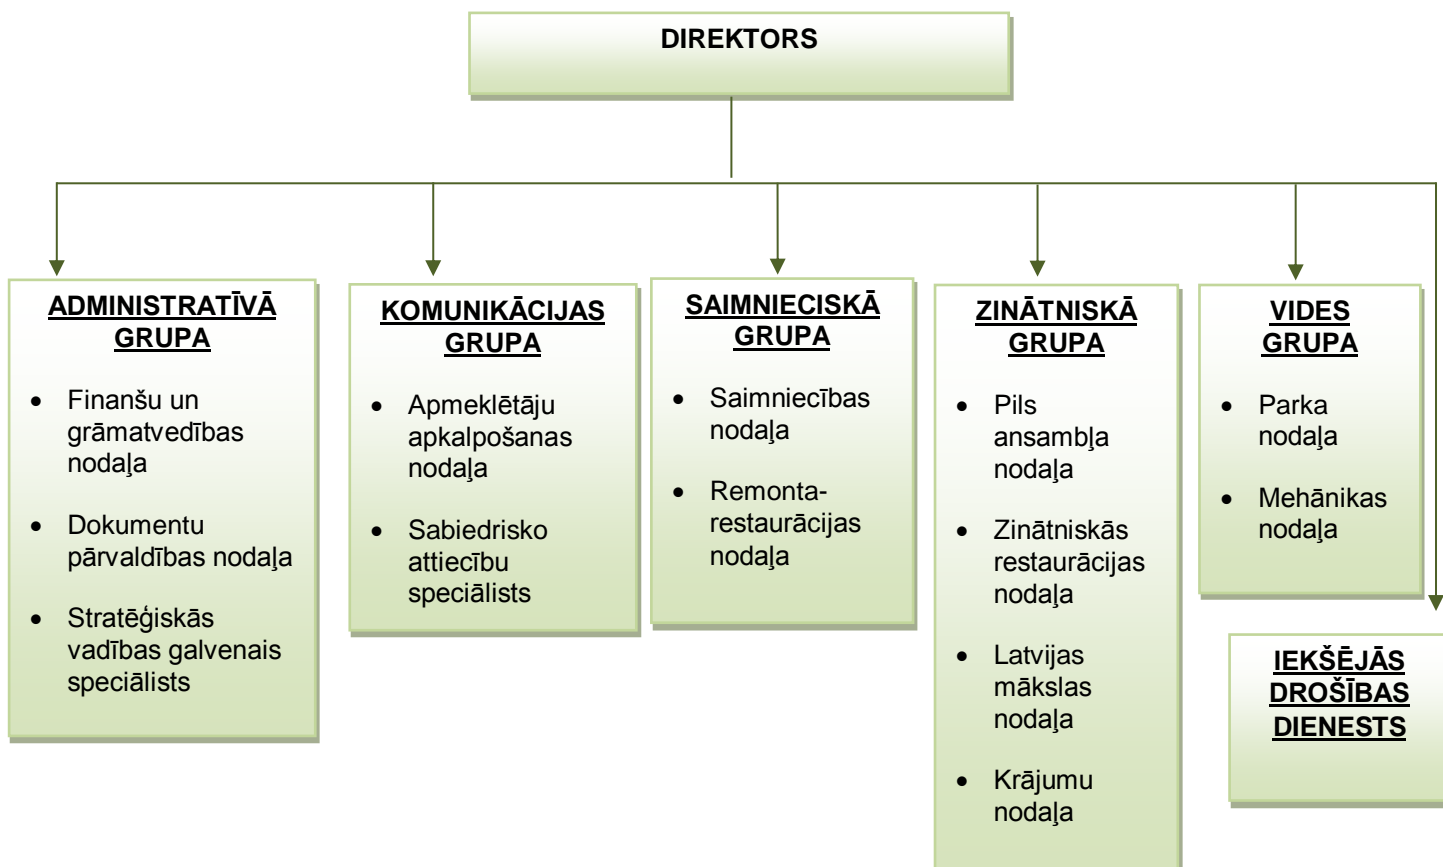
DIREKTORS

ADMINISTRATĪVĀ GRUPA

- Finanšu un grāmatvedības nodaļa
- Dokumentu pārvaldības nodaļa
- Stratēģiskās vadības galvenais speciālists

KOMUNIKĀCIJAS GRUPA

- Apmeklētāju apkalpošanas nodaļa
- Sabiedrisko attiecību speciālists

SAIMNIECISKĀ GRUPA

- Saimniecības nodaļa
- Remonta-restaurācijas nodaļa

ZINĀTNISKĀ GRUPA

- Pils ansambļa nodaļa
- Zinātniskās restaurācijas nodaļa
- Latvijas mākslas nodaļa
- Krājumu nodaļa

VIDES GRUPA

- Parka nodaļa
- Mehānikas nodaļa

IEKŠĒJĀS DROŠĪBAS DIENESTS